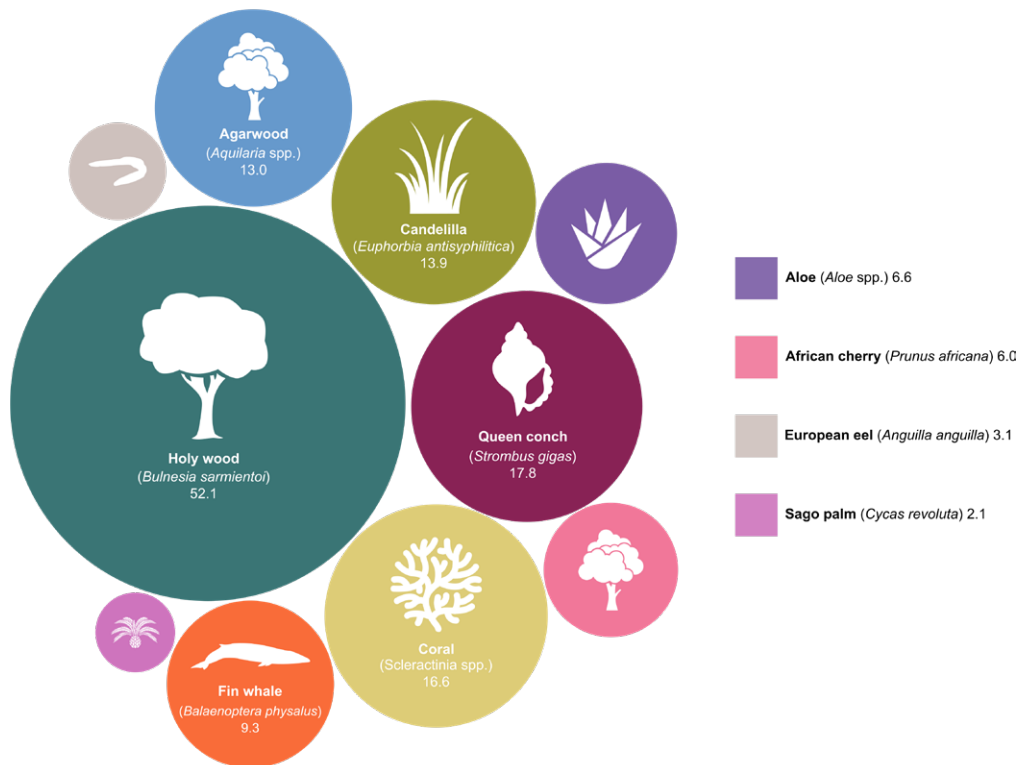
Agarwood
(Aquilaria spp.)
13.0

Candelilla
(Euphorbia antisyphilitica)
13.9

Holy wood
(Bulnesia sarmientoi)
52.1

Queen conch
(Strombus gigas)
17.8

Coral
(Scleractinia spp.)
16.6

Fin whale
(Balaenoptera physalus)
9.3

Aloe (Aloe spp.) 6.6

African cherry (Prunus africana) 6.0

European eel (Anguilla anguilla) 3.1

Sago palm (Cycas revoluta) 2.1